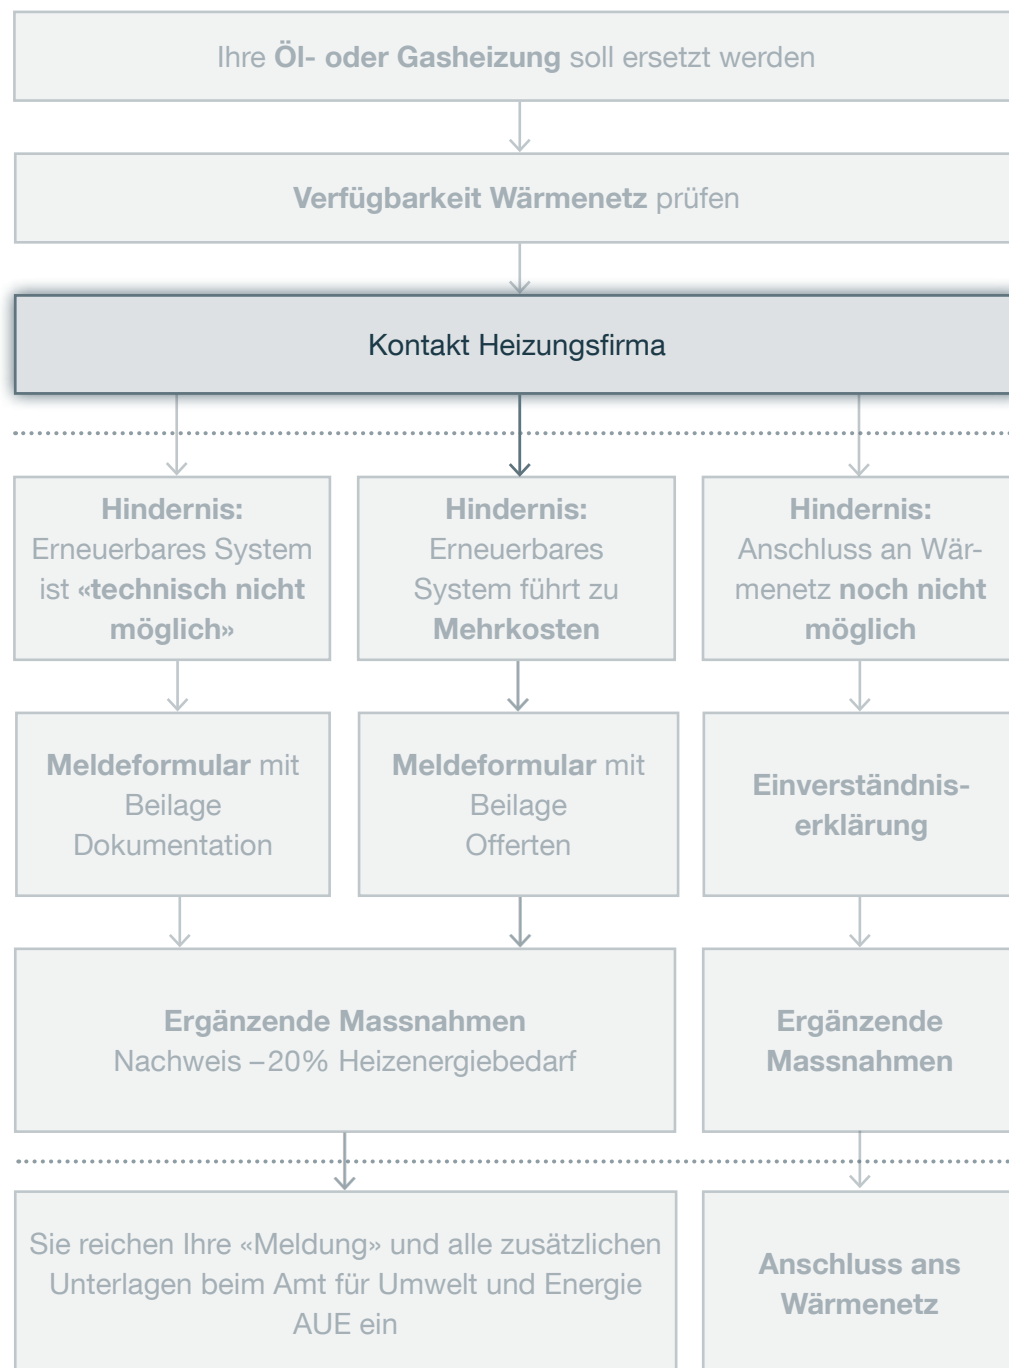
Ihre **Öl- oder Gasheizung** soll ersetzt werden

**Verfügbarkeit Wärmenetz** prüfen

Kontakt Heizungsfirma

**Hindernis:** Erneuerbares System ist **«technisch nicht möglich»**

**Hindernis:** Erneuerbares System führt zu **Mehrkosten**

**Hindernis:** Anschluss an Wärmenetz **noch nicht möglich**

**Meldeformular** mit Beilage Dokumentation

**Meldeformular** mit Beilage Offerten

**Einverständniserklärung**

**Ergänzende Massnahmen** Nachweis –20% Heizenergiebedarf

**Ergänzende Massnahmen**

Sie reichen Ihre «Meldung» und alle zusätzlichen Unterlagen beim Amt für Umwelt und Energie AUE ein

**Anschluss ans Wärmenetz**